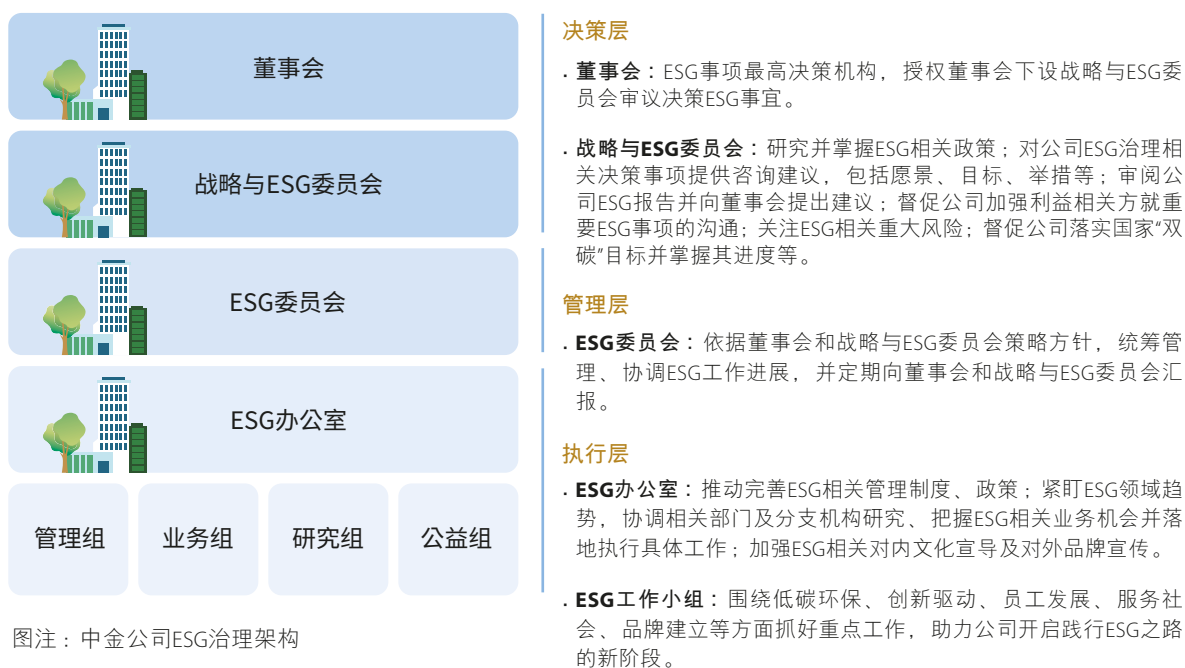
董事会

战略与ESG委员会

ESG委员会

ESG办公室

管理组

业务组

研究组

公益组

图注：中金公司ESG治理架构

决策层

. **董事会**：ESG事项最高决策机构，授权董事会下设战略与ESG委员会审议决策ESG事宜。

. **战略与ESG委员会**：研究并掌握ESG相关政策；对公司ESG治理相关决策事项提供咨询建议，包括愿景、目标、举措等；审阅公司ESG报告并向董事会提出建议；督促公司加强利益相关方就重要ESG事项的沟通；关注ESG相关重大风险；督促公司落实国家“双碳”目标并掌握其进度等。

管理层

. **ESG委员会**：依据董事会和战略与ESG委员会策略方针，统筹管理、协调ESG工作进展，并定期向董事会和战略与ESG委员会汇报。

执行层

. **ESG办公室**：推动完善ESG相关管理制度、政策；紧盯ESG领域趋势，协调相关部门及分支机构研究、把握ESG相关业务机会并落地执行具体工作；加强ESG相关对内文化宣导及对外品牌宣传。

. **ESG工作小组**：围绕低碳环保、创新驱动、员工发展、服务社会、品牌建立等方面抓好重点工作，助力公司开启践行ESG之路的新阶段。